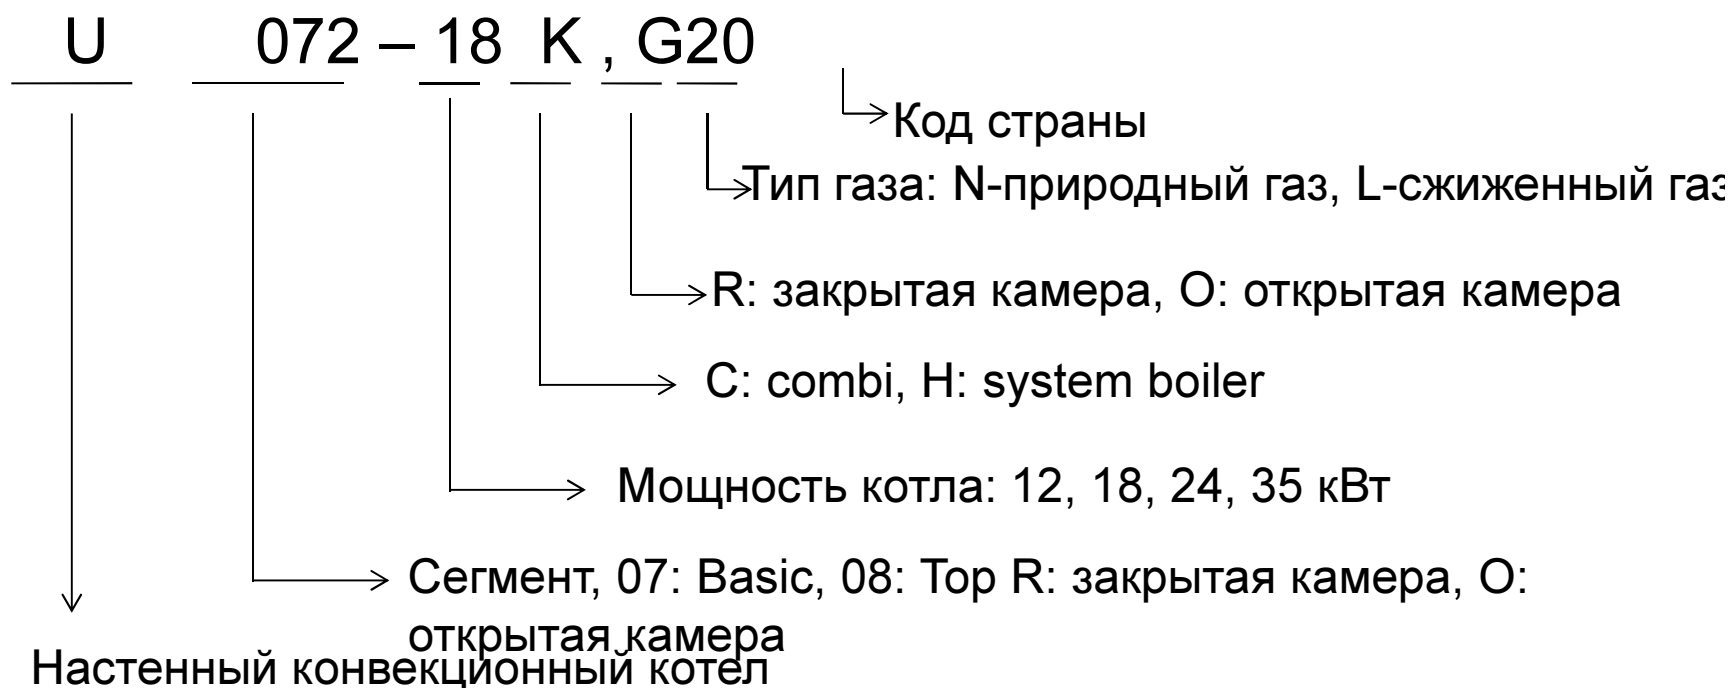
U 072 – 18 K , G20

Код страны

Тип газа: N-природный газ, L-сжиженный газ

R: закрытая камера, O: открытая камера

C: combi, H: system boiler

Мощность котла: 12, 18, 24, 35 кВт

Сегмент, 07: Basic, 08: Top R: закрытая камера, O: открытая камера

Настенный конвекционный котел